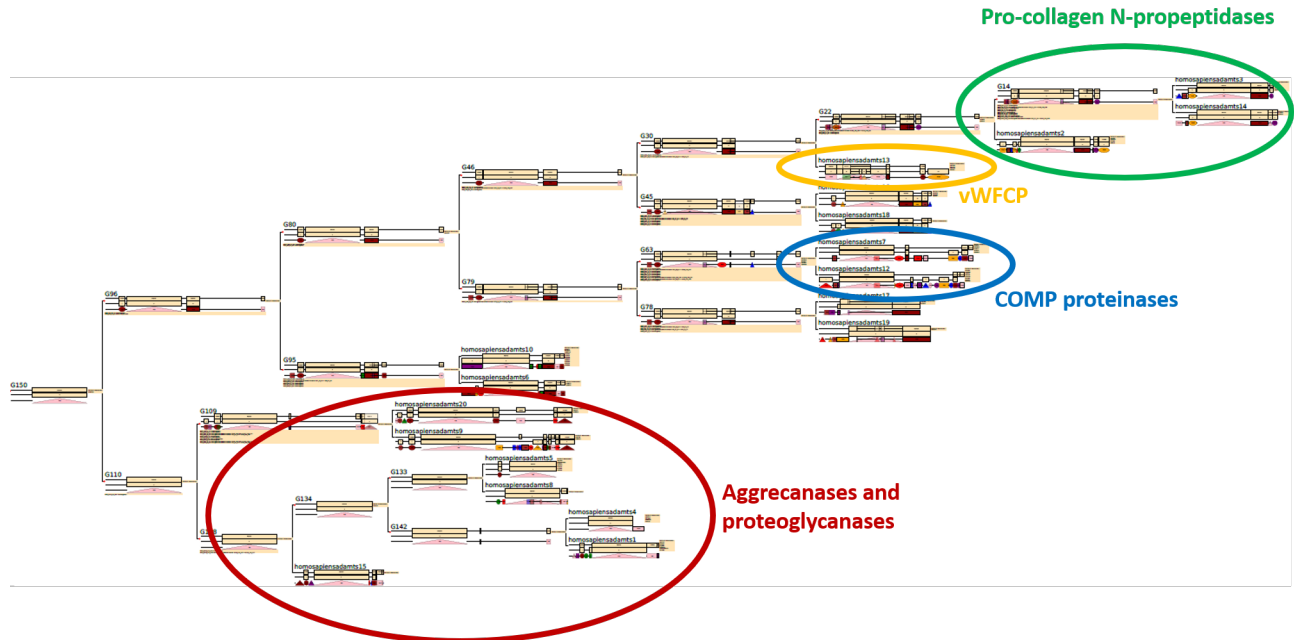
Pro-collagen N-propeptidases

G14
homosapiensadamts3
homosapiensadamts14
homosapiensadamts2
G22
G30
homosapiensadamts13
vWFCP
G46
G45
homosapiensadamts18
G80
homosapiensadamts7
G63
homosapiensadamts12
COMP proteinases
G79
homosapiensadamts17
G96
G78
homosapiensadamts19
G95
homosapiensadamts10
homosapiensadamts6
G150
G109
homosapiensadamts20
homosapiensadamts9
G110
G133
homosapiensadamts5
homosapiensadamts8
Aggrecanases and proteoglycanases
G134
G142
homosapiensadamts4
homosapiensadamts1
G138
homosapiensadamts15